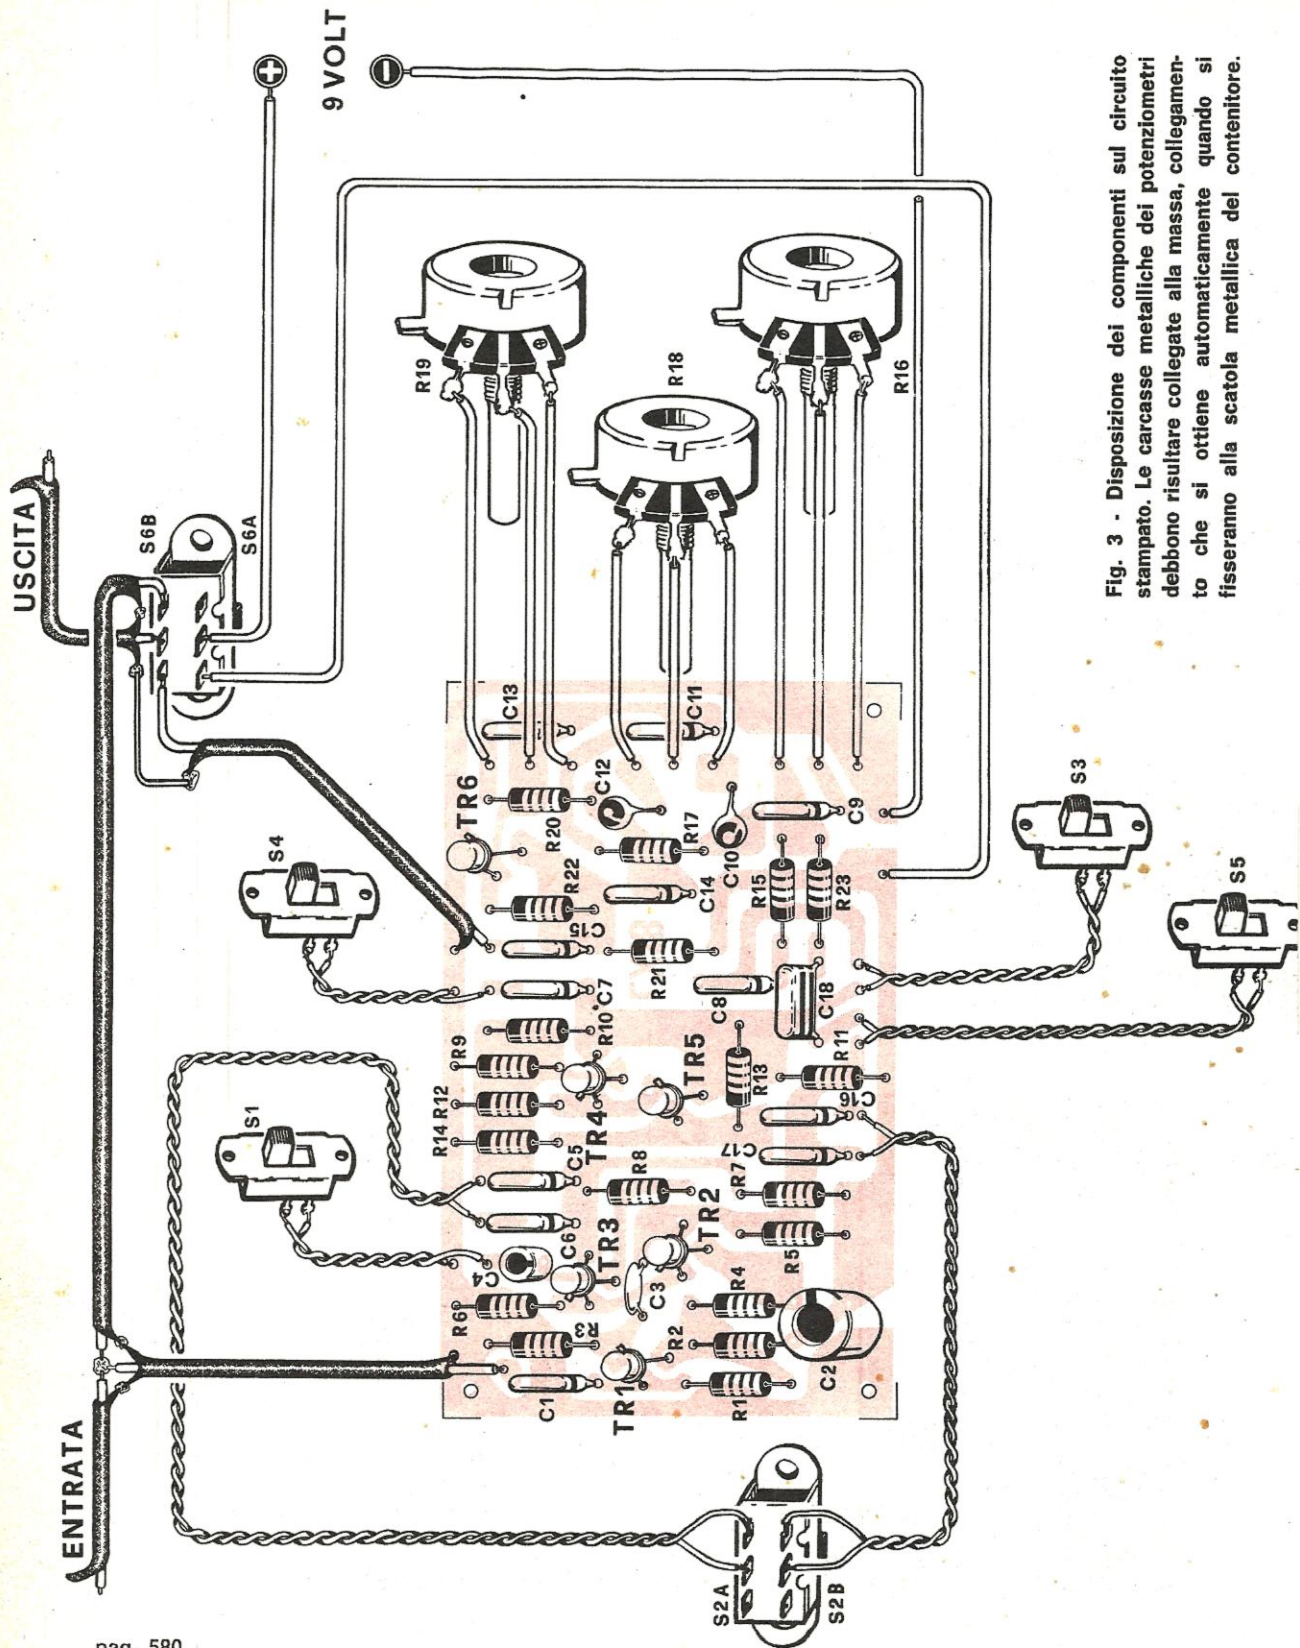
USCITA

9 VOLT

S6B S6A

R19 R18 R16

C13 C11 C12 TR6 R20 R17 C10 C9 S4 R22 C14 R15 R23 C15 S3 C7 R21 C8 C18 S5 R9 R10 TR5 R11 R12 R13 C16 R14 TR4 S1 C5 R8 C17 R7 C6 TR3 TR2 C4 C3 R5 R6 R4 R3 R2 C1 TR1 R1 C2

ENTRATA

S2A S2B

Fig. 3 - Disposizione dei componenti sul circuito stampato. Le carcasse metalliche dei potenziometri debbono risultare collegate alla massa, collegamento che si ottiene automaticamente quando si fisseranno alla scatola metallica del contenitore.

pag. 580